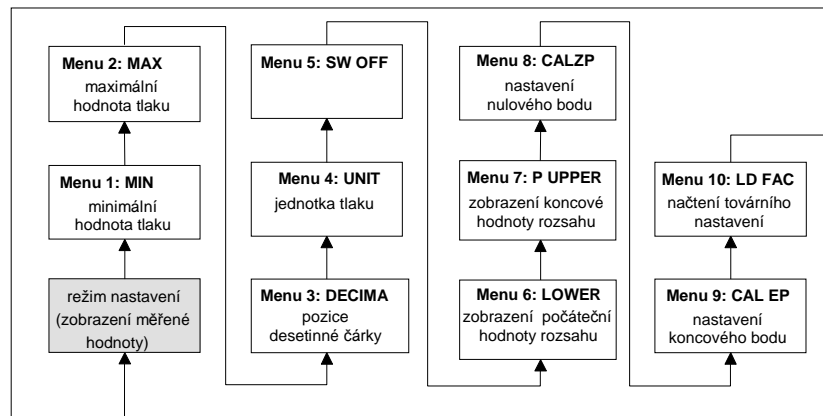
Menu 2: MAX
maximální hodnota tlaku

Menu 1: MIN
minimální hodnota tlaku

režim nastavení (zobrazení měřené hodnoty)

Menu 5: SW OFF

Menu 4: UNIT
jednotka tlaku

Menu 3: DECIMA
pozice desetinné čárky

Menu 8: CALZP
nastavení nulového bodu

Menu 7: P UPPER
zobrazení koncové hodnoty rozsahu

Menu 6: LOWER
zobrazení počáteční hodnoty rozsahu

Menu 10: LD FAC
načtení továrního nastavení

Menu 9: CAL EP
nastavení koncového bodu